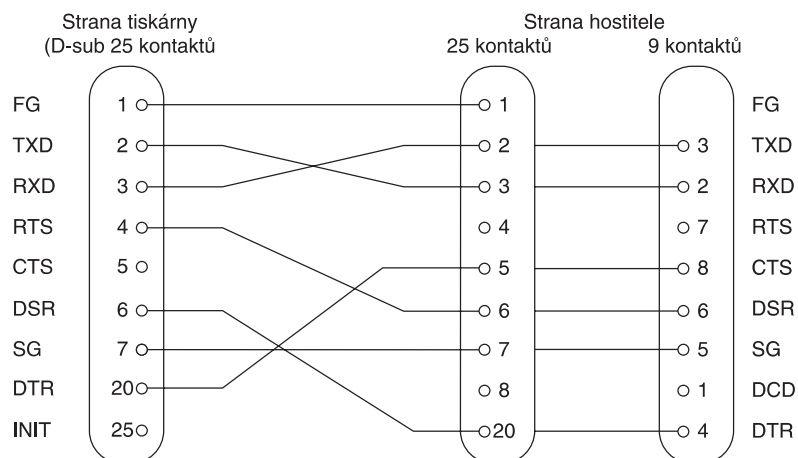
Strana tiskárny
(D-sub 25 kontaktů

Strana hostitele
25 kontaktů
9 kontaktů

| | | | | |
|---|---|---|---|---|
| FG | 1 | 1 | | FG |
| TXD | 2 | 2 | 3 | TXD |
| RXD | 3 | 3 | 2 | RXD |
| RTS | 4 | 4 | 7 | RTS |
| CTS | 5 | 5 | 8 | CTS |
| DSR | 6 | 6 | 6 | DSR |
| SG | 7 | 7 | 5 | SG |
| DTR | 20 | 8 | 1 | DCD |
| INIT | 25 | 20 | 4 | DTR |